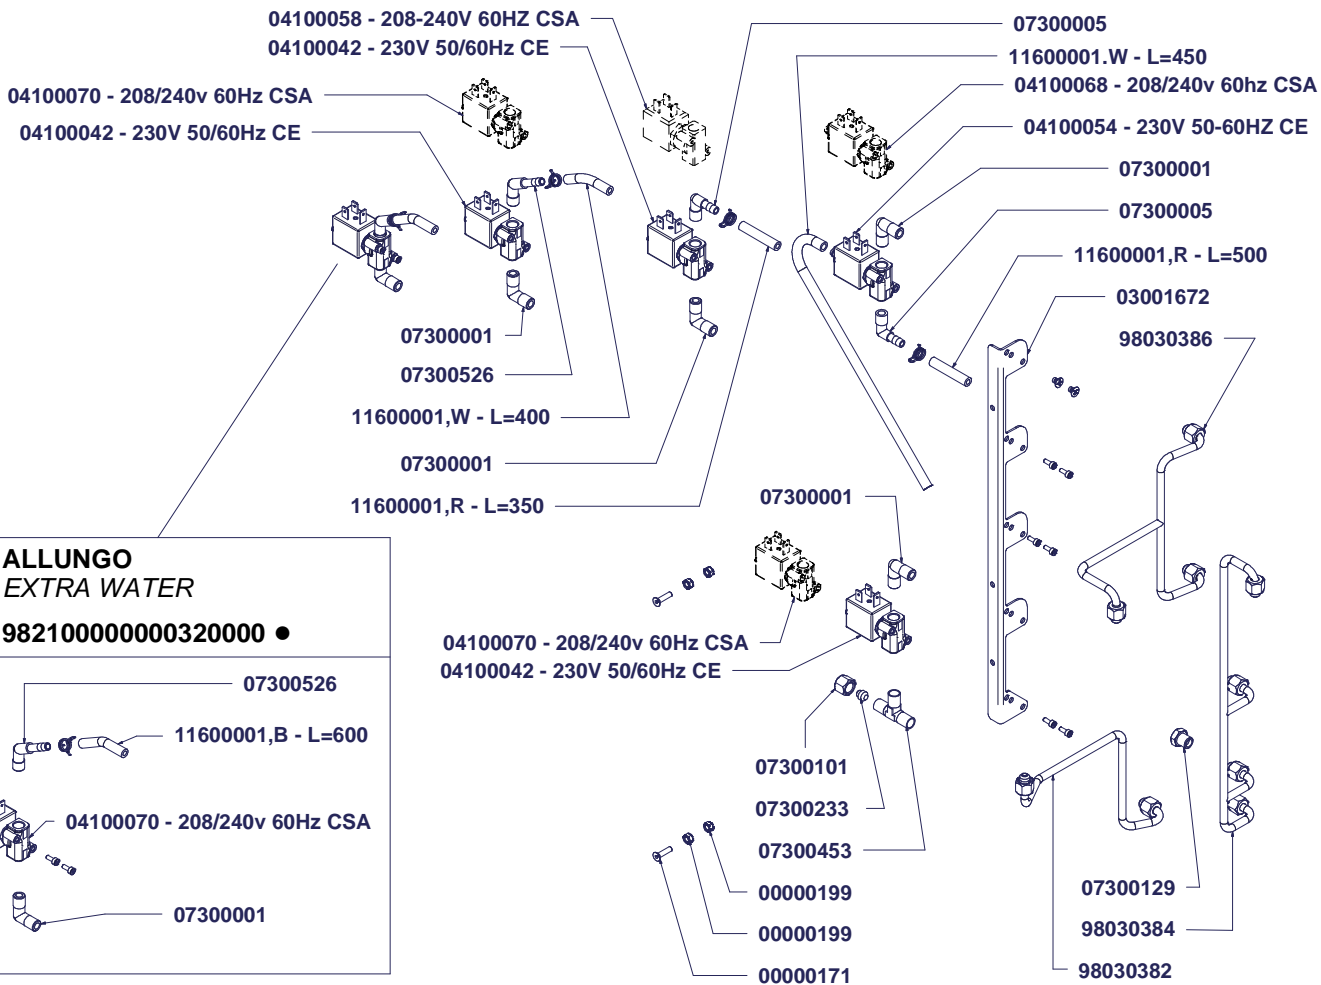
04100058 - 208-240V 60HZ CSA
04100042 - 230V 50/60Hz CE
04100070 - 208/240v 60Hz CSA
04100042 - 230V 50/60Hz CE
07300005
11600001.W - L=450
04100068 - 208/240v 60hz CSA
04100054 - 230V 50-60HZ CE
07300001
07300005
11600001,R - L=500
03001672
98030386
07300001
07300526
11600001,W - L=400
07300001
11600001,R - L=350
07300001
ALLUNGO
EXTRA WATER
982100000000320000 ●
04100070 - 208/240v 60Hz CSA
04100042 - 230V 50/60Hz CE
07300526
11600001,B - L=600
04100070 - 208/240v 60Hz CSA
07300001
07300101
07300233
07300453
00000199
00000199
00000171
07300129
98030384
98030382